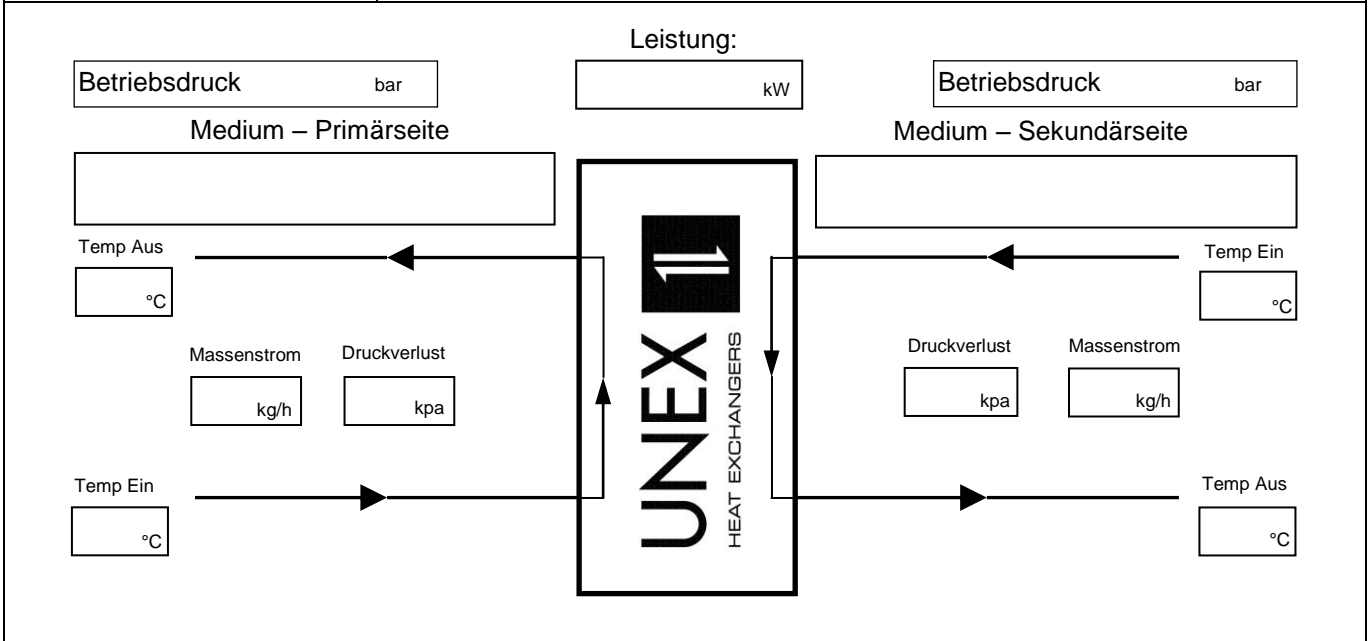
Leistung:

Betriebsdruck bar

kW

Betriebsdruck bar

Medium – Primärseite

Medium – Sekundärseite

Temp Aus

°C

Massenstrom

kg/h

Druckverlust

kpa

Temp Ein

°C

UNEX

HEAT EXCHANGERS

Temp Ein

°C

Druckverlust

kpa

Massenstrom

kg/h

Temp Aus

°C